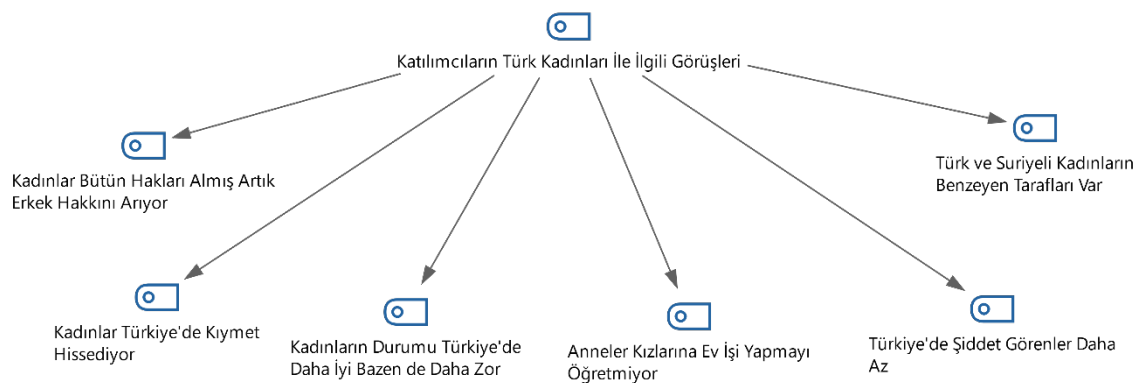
Katılımcıların Türk Kadınları İle İlgili Görüşleri

Kadınlar Bütün Hakları Almış Artık Erkek Hakkını Arıyor

Türk ve Suriyeli Kadınların Benzeyen Tarafları Var

Kadınlar Türkiye'de Kıymet Hissediyor

Kadınların Durumu Türkiye'de Daha İyi Bazen de Daha Zor

Anneler Kızlarına Ev İşi Yapmayı Öğretmiyor

Türkiye'de Şiddet Görenler Daha Az